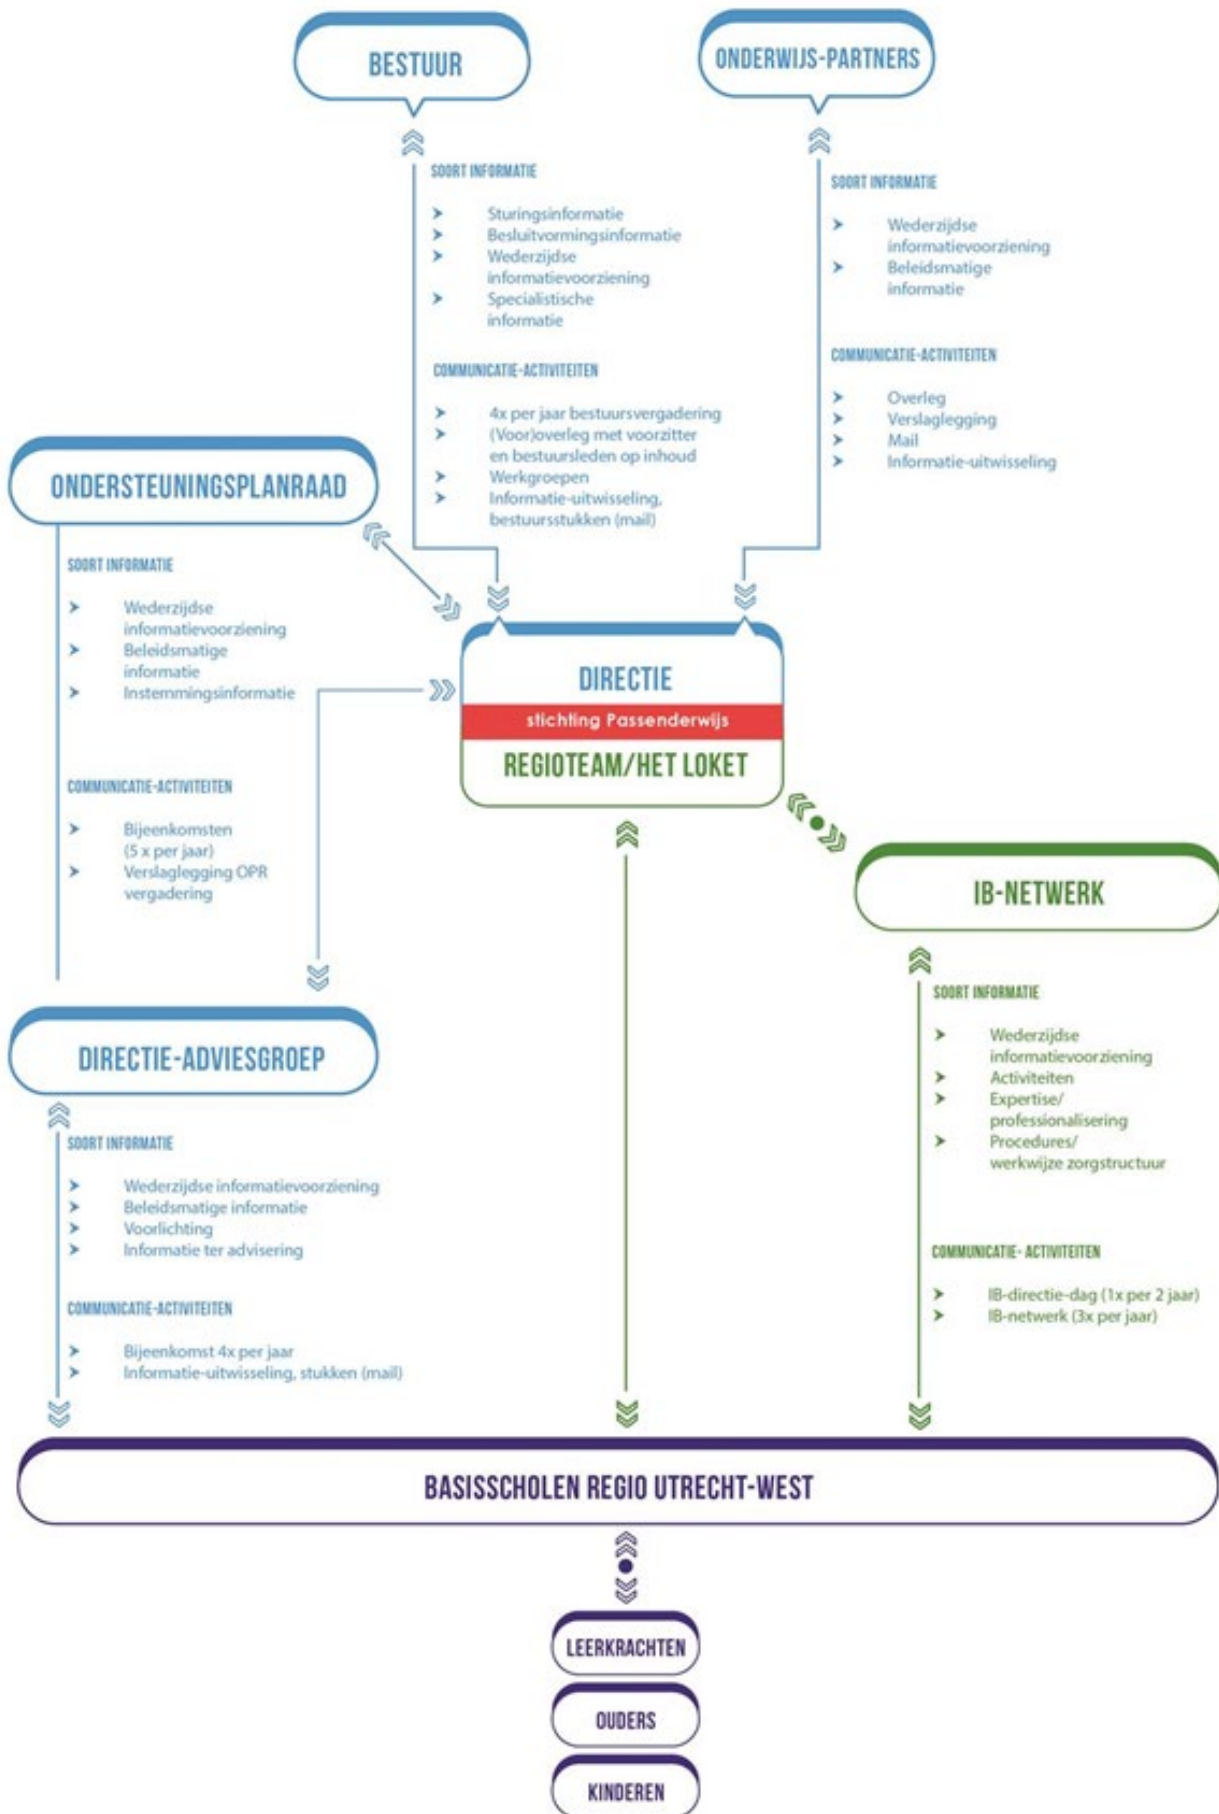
BESTUUR

ONDERWIJS-PARTNERS

SOORT INFORMATIE

- Sturingsinformatie
- Besluitvormingsinformatie
- Wederzijdse informatievoorziening
- Specialistische informatie

COMMUNICATIE-ACTIVITEITEN

- 4x per jaar bestuursvergadering
- (Voor)overleg met voorzitter en bestuursleden op inhoud
- Werkgroepen
- Informatie-uitwisseling, bestuursstukken (mail)

SOORT INFORMATIE

- Wederzijdse informatievoorziening
- Beleidsmatige informatie

COMMUNICATIE-ACTIVITEITEN

- Overleg
- Verslaglegging
- Mail
- Informatie-uitwisseling

ONDERSTEUNINGSPLANRAAD

SOORT INFORMATIE

- Wederzijdse informatievoorziening
- Beleidsmatige informatie
- Instemmingsinformatie

COMMUNICATIE-ACTIVITEITEN

- Bijeenkomsten (5 x per jaar)
- Verslaglegging OPR vergadering

DIRECTIE
stichting Passenderwijs
REGIOTEAM/HET LOKET

IB-NETWERK

SOORT INFORMATIE

- Wederzijdse informatievoorziening
- Activiteiten
- Expertise/ professionalisering
- Procedures/ werkwijze zorgstructuur

COMMUNICATIE- ACTIVITEITEN

- IB-directie-dag (1x per 2 jaar)
- IB-netwerk (3x per jaar)

DIRECTIE-ADVIESGROEP

SOORT INFORMATIE

- Wederzijdse informatievoorziening
- Beleidsmatige informatie
- Voorlichting
- Informatie ter advisering

COMMUNICATIE-ACTIVITEITEN

- Bijeenkomst 4x per jaar
- Informatie-uitwisseling, stukken (mail)

BASISSCHOLEN REGIO UTRECHT-WEST

LEERKRACHTEN

OUDERS

KINDEREN